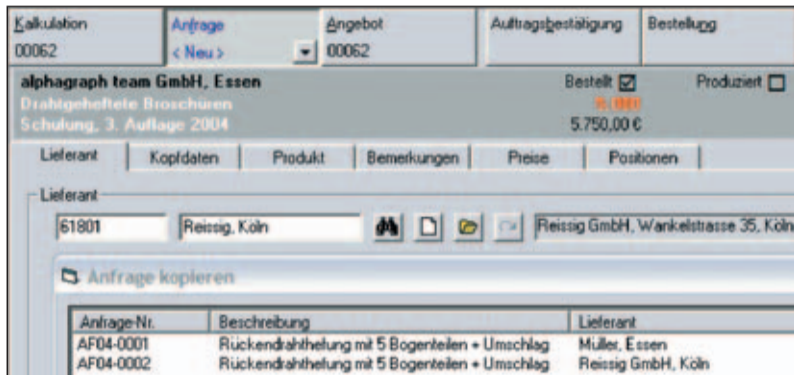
Kalkulation
00062

Anfrage
< Neu >

Angebot
00062

Auftragsbestätigung

Bestellung

alphagraph team GmbH, Essen
Drahtgeheftete Broschüren
Schulung, 3. Auflage 2004

Bestellt ☑
Produziert ☐
5.000
5.750,00 €

Lieferant | Kopfdaten | Produkt | Bemerkungen | Preise | Positionen

Lieferant
61801
Reissig, Köln
Reissig GmbH, Wankelstrasse 35, Köln

Anfrage kopieren

| Anfrage-Nr. | Beschreibung | Lieferant |
|---|---|---|
| AF04-0001 | Rückendrahtheftung mit 5 Bogenteilen + Umschlag | Müller, Essen |
| AF04-0002 | Rückendrahtheftung mit 5 Bogenteilen + Umschlag | Reissig GmbH, Köln |